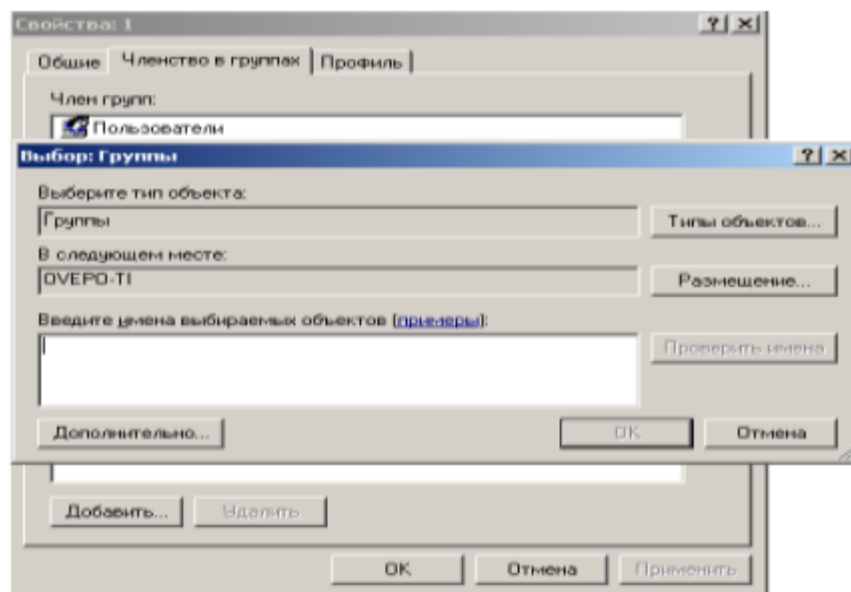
Свойства: 1

?| X

Общие | Членство в группах | Профиль

Член групп:

Пользователи

Выбор: Группы

?| X

Выберите тип объекта:

Группы

Типы объектов...

В следующем месте:

OVEPO-TI

Размещение...

Введите имена выбираемых объектов (примеры):

Проверить имена

Дополнительно...

OK

Отмена

Добавить...

Удалить

OK

Отмена

Применить